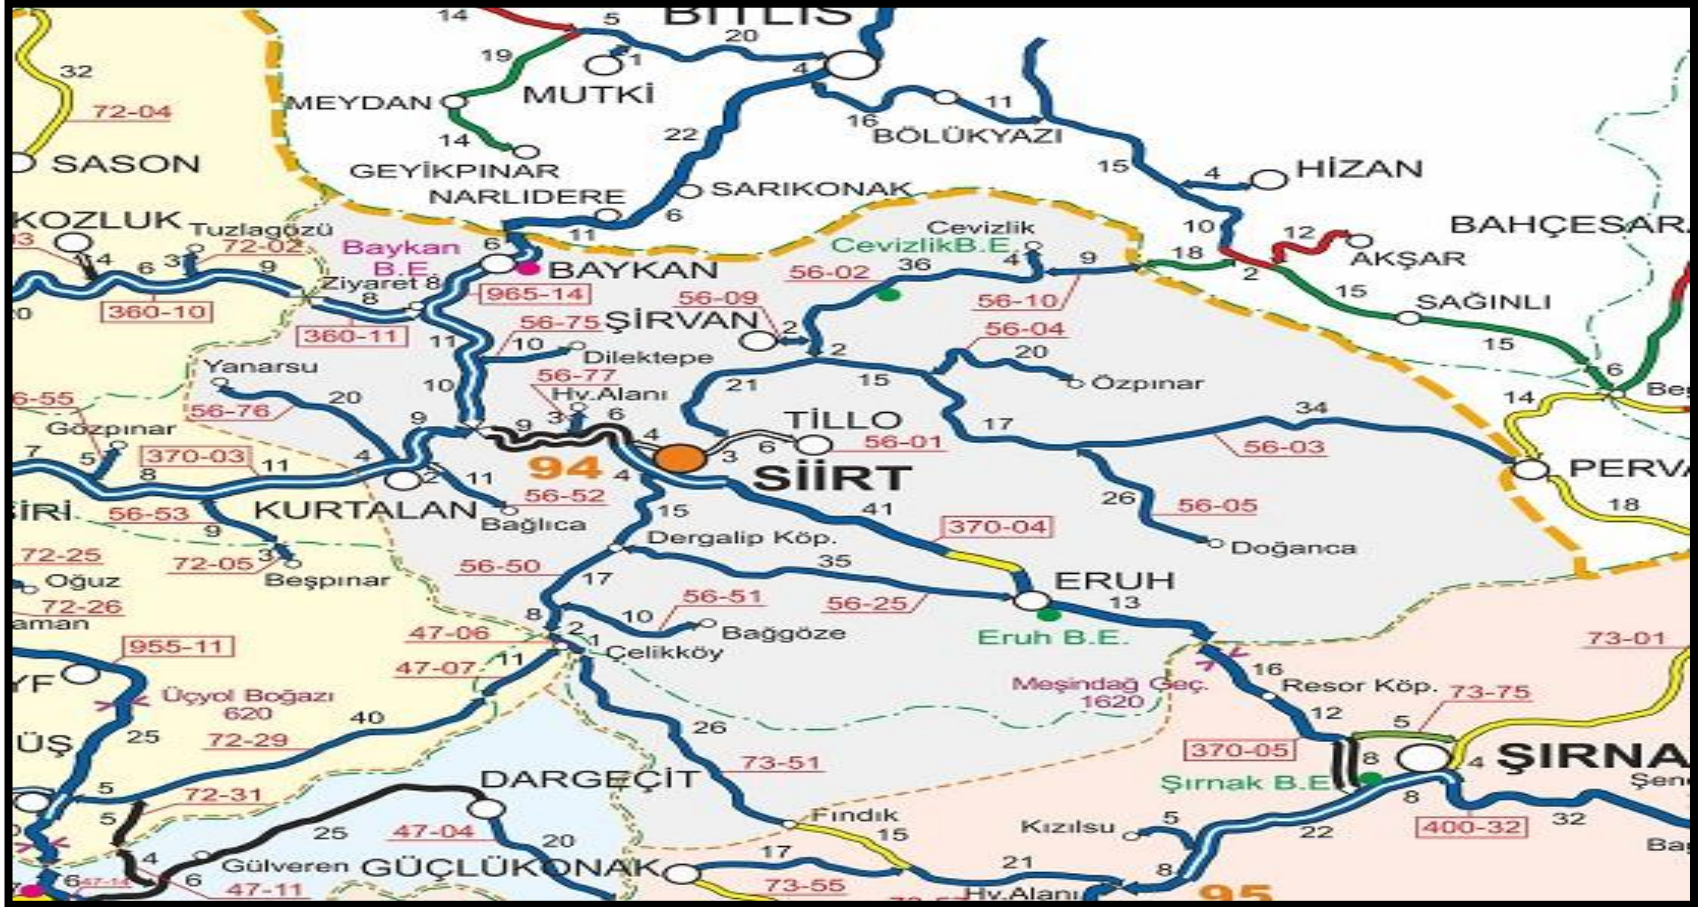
14
5
BITLIS
20
19
1
MUTKİ
32
72-04
MEYDAN
4
11
16
BÖLÜKYAZI
22
14
SASON
GEYİKPINAR
15
4
HİZAN
NARLIDERE
SARIKONAK
6
KOZLUK
Tuzlagözü
72-02
Baykan B.E.
6
11
Cevizlik
CevizlikB.E.
10
12
BAHÇESAR
18
AKŞAR
BAYKAN
56-02
36
4
9
2
14
6
3
9
Ziyaret 8
965-14
56-09
56-10
15
SAĞINLI
360-10
8
56-75
ŞİRVAN
2
56-04
360-11
11
10
Dilektepe
2
20
15
Yanarsu
56-77
21
15
Özpınar
6
10
Hv.Alanı
14
56-55
20
9
3
6
TİLLO
17
34
56-76
9
4
56-01
Gözpınar
7
5
370-03
11
4
94
3
SİİRT
56-03
PERV
8
2
11
4
56-52
15
41
26
56-05
18
KURTALAN
Bağlıca
370-04
İRİ
56-53
9
Dergalip Köp.
Doğanca
72-25
3
35
72-05
Beşpınar
56-50
17
ERUH
Oğuz
13
72-26
aman
8
10
56-51
56-25
47-06
2
Bağgöze
Eruh B.E.
73-01
955-11
1
Çelikköy
47-07
11
16
YF
Meşindağ Geç. 1620
Resor Köp.
73-75
Üçyol Boğazı 620
40
12
5
ÜŞ
25
72-29
26
370-05
8
ŞIRNA
4
Şırnak B.E.
DARGEÇİT
73-51
Şen
5
72-31
8
5
Fındık
Kızılsu
5
25
47-04
20
15
400-32
32
4
22
Ba
17
21
Gülveren
GÜÇLÜKONAK
8
6
47-14
6
47-11
73-55
Hv.Alanı
95